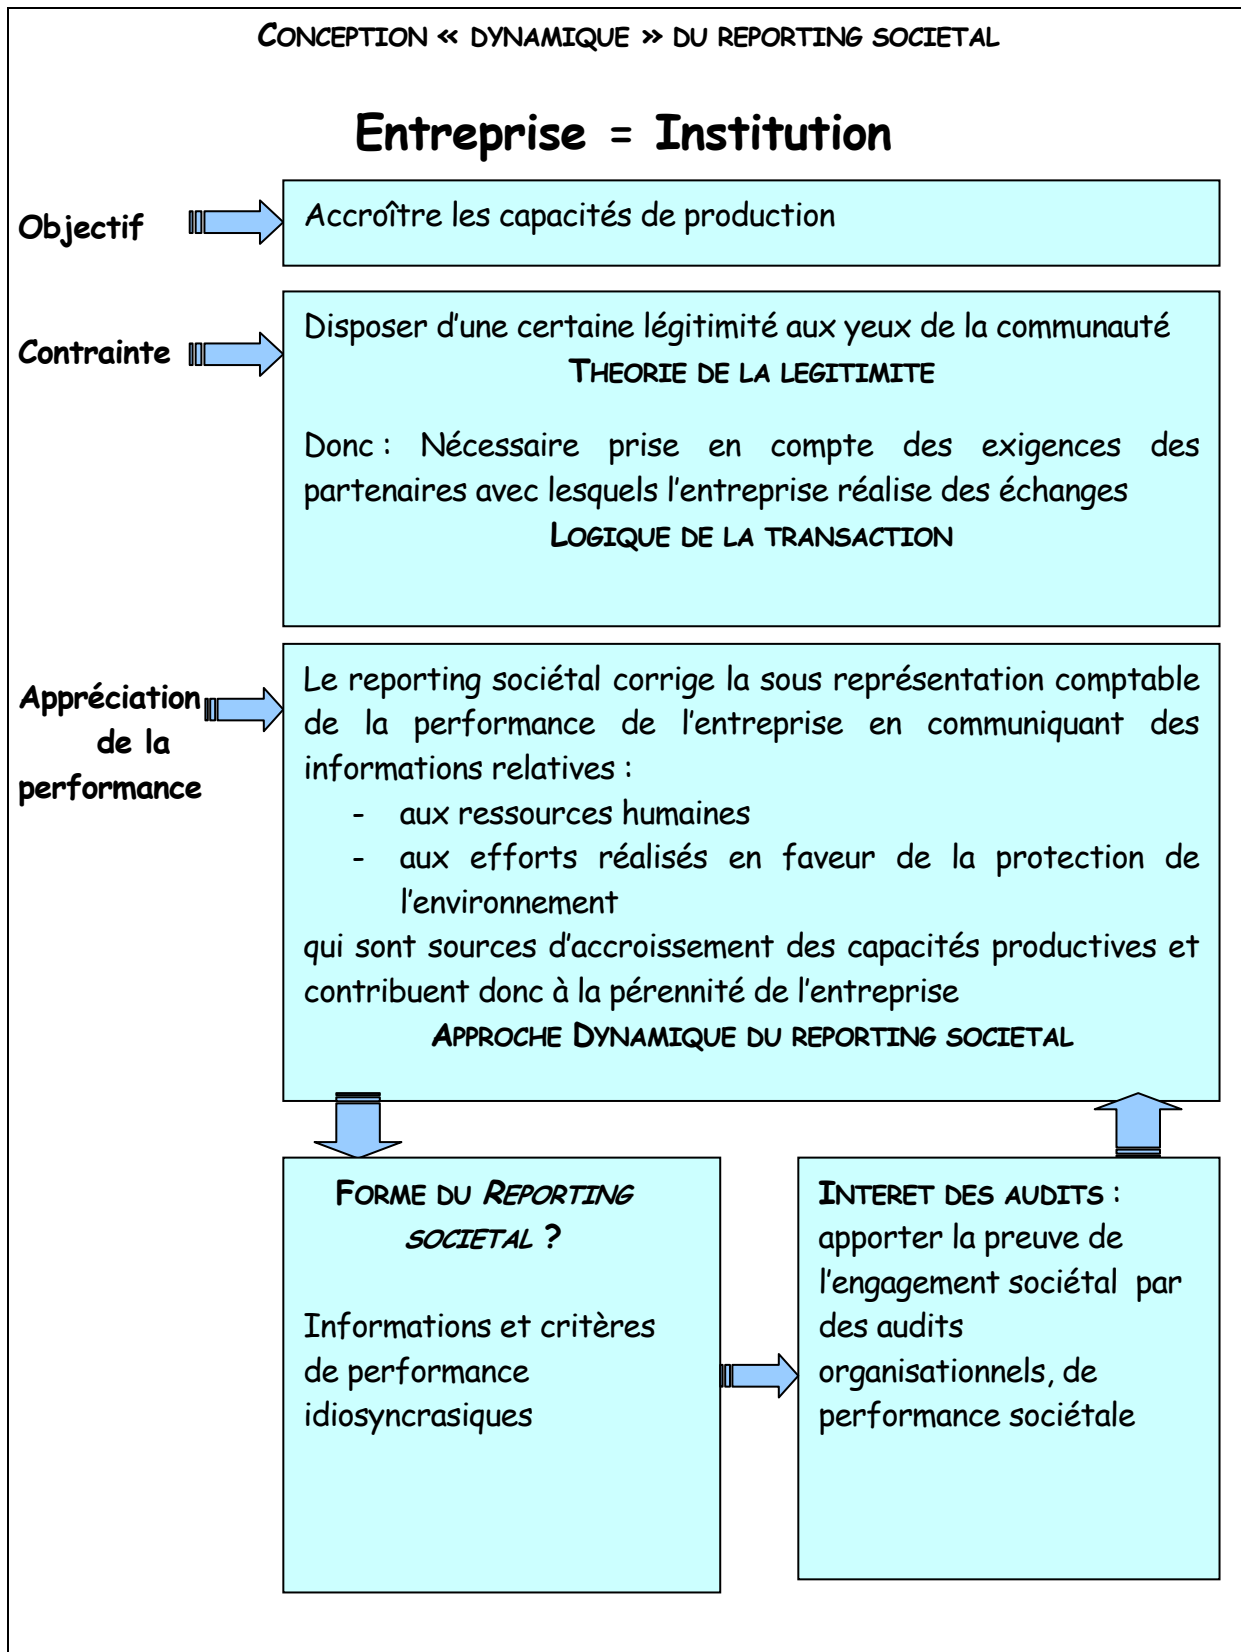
CONCEPTION « DYNAMIQUE » DU REPORTING SOCIETAL

Entreprise = Institution

Objectif

Accroître les capacités de production

Contrainte

Disposer d'une certaine légitimité aux yeux de la communauté
THEORIE DE LA LEGITIMITE

Donc : Nécessaire prise en compte des exigences des partenaires avec lesquels l'entreprise réalise des échanges
LOGIQUE DE LA TRANSACTION

Appréciation de la performance

Le reporting sociétal corrige la sous représentation comptable de la performance de l'entreprise en communiquant des informations relatives :
- aux ressources humaines
- aux efforts réalisés en faveur de la protection de l'environnement
qui sont sources d'accroissement des capacités productives et contribuent donc à la pérennité de l'entreprise
APPROCHE DYNAMIQUE DU REPORTING SOCIETAL

FORME DU REPORTING SOCIETAL ?

Informations et critères de performance idiosyncrasiques

INTERET DES AUDITS : apporter la preuve de l'engagement sociétal par des audits organisationnels, de performance sociétale